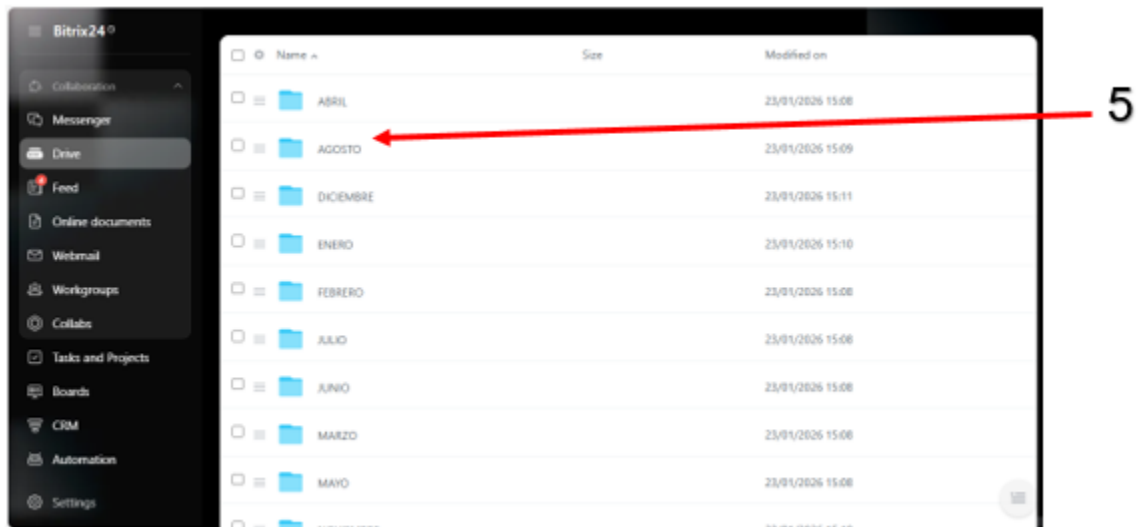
Bitrix24

Collaboration
Messenger
Drive
Feed
Online documents
Webmail
Workgroups
Collabs
Tasks and Projects
Boards
CRM
Automation
Settings

| Name | Size | Modified on |
|---|---|---|
| ABRIL | | 23/01/2026 15:08 |
| AGOSTO | | 23/01/2026 15:09 |
| DICIEMBRE | | 23/01/2026 15:11 |
| ENERO | | 23/01/2026 15:10 |
| FEBRERO | | 23/01/2026 15:08 |
| JULIO | | 23/01/2026 15:08 |
| JUNIO | | 23/01/2026 15:08 |
| MARZO | | 23/01/2026 15:08 |
| MAYO | | 23/01/2026 15:08 |
| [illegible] | | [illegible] |

5